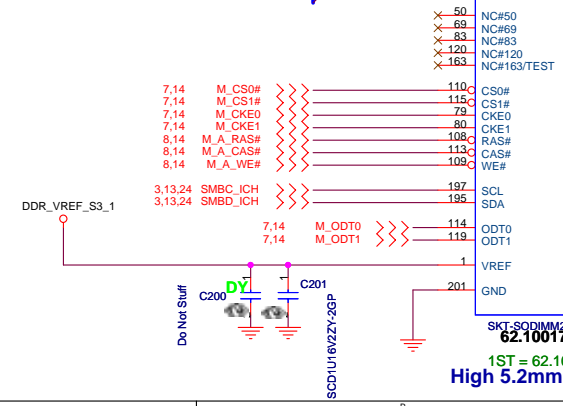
50 NC#50
69 NC#69
83 NC#83
120 NC#120
163 NC#163/TEST

7,14 M_CS0# 110 CS0#
7,14 M_CS1# 115 CS1#
7,14 M_CKE0 79 CKE0
7,14 M_CKE1 80 CKE1
8,14 M_A_RAS# 108 RAS#
8,14 M_A_CAS# 113 CAS#
8,14 M_A_WE# 109 WE#

3,13,24 SMBC_ICH 197 SCL
3,13,24 SMBD_ICH 195 SDA

DDR_VREF_S3_1

7,14 M_ODT0 114 ODT0
7,14 M_ODT1 119 ODT1

1 VREF
201 GND

DY
C200
C201
Do Not Stuff
SCD1U16V2ZY-2GP

SKT-SODIMM2
62.1001
1ST = 62.1
High 5.2mm